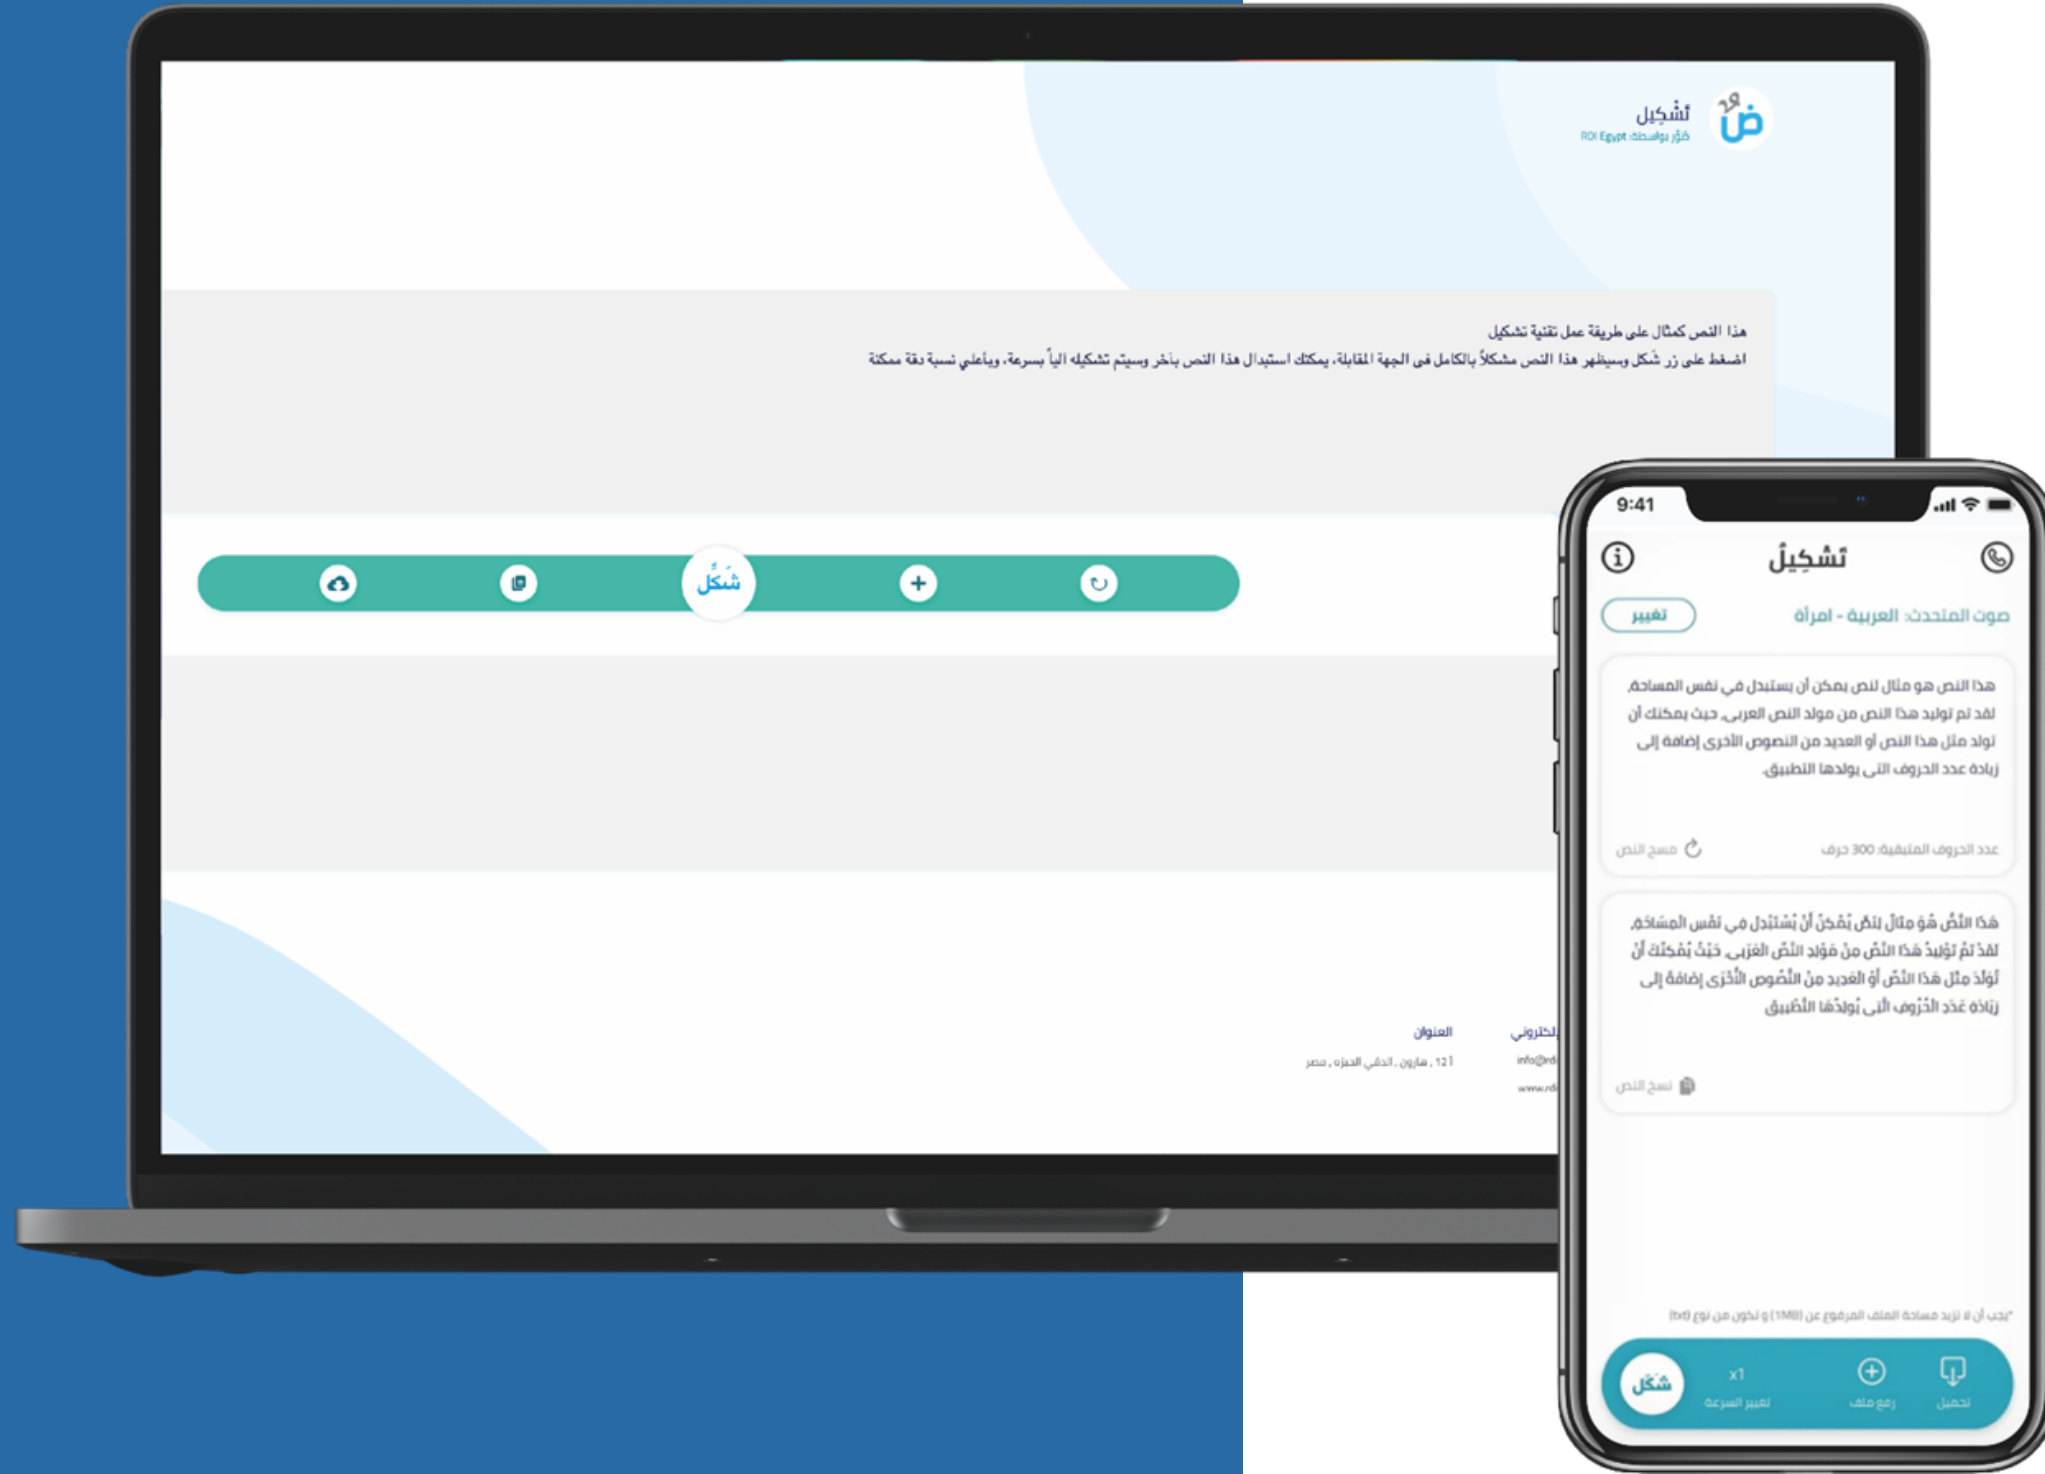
تشكيل
طُوّر بواسطة: RDI Egypt

هذا النص كمثال على طريقة عمل تقنية تشكيل
اضغط على زر شكل وسيظهر هذا النص مشكلاً بالكامل في الجهة المقابلة، يمكنك استبدال هذا النص بآخر وسيتم تشكيله آلياً بسرعة، وبأعلى نسبة دقة ممكنة

شَكِّل

العنوان
121 هارون ، الدقي الجيزة ، مصر

إلكتروني
info@rdi
www.rdi

9:41
تشكيل
صوت المتحدث: العربية - امرأة
تغيير

هذا النص هو مثال لنص يمكن أن يستبدل في نفس المساحة، لقد تم توليد هذا النص من مولد النص العربى، حيث يمكنك أن تولد مثل هذا النص أو العديد من النصوص الأخرى إضافة إلى زيادة عدد الحروف التى يولدها التطبيق.

عدد الحروف المتبقية: 300 حرف
مسح النص

هَذَا النَّصُّ هُوَ مِثَالٌ لِنَصٍّ يُمْكِنُ أَنْ يُسْتَبْدَلَ فِي نَفْسِ الْمِسَاحَةِ، لَقَدْ تَمَّ تَوْلِيدُ هَذَا النَّصِّ مِنْ مُوَلِّدِ النَّصِّ الْعَرَبِى، حَيْثُ يُمْكِنُكَ أَنْ تُوَلِّدَ مِثْلَ هَذَا النَّصِّ أَوِ الْعَدِيدَ مِنَ النُّصُوصِ الْأُخْرَى إِضَافَةً إِلَى زِيَادَةِ عَدَدِ الْحُرُوفِ الَّتِى يُوَلِّدُهَا التَّطْبِيقُ.

نسخ النص

*يجب أن لا تزيد مساحة الملف المرفوع عن (1MB) و تكون من نوع (txt)

شكّل
x1
تغيير السرعة
رفع ملف
تحميل